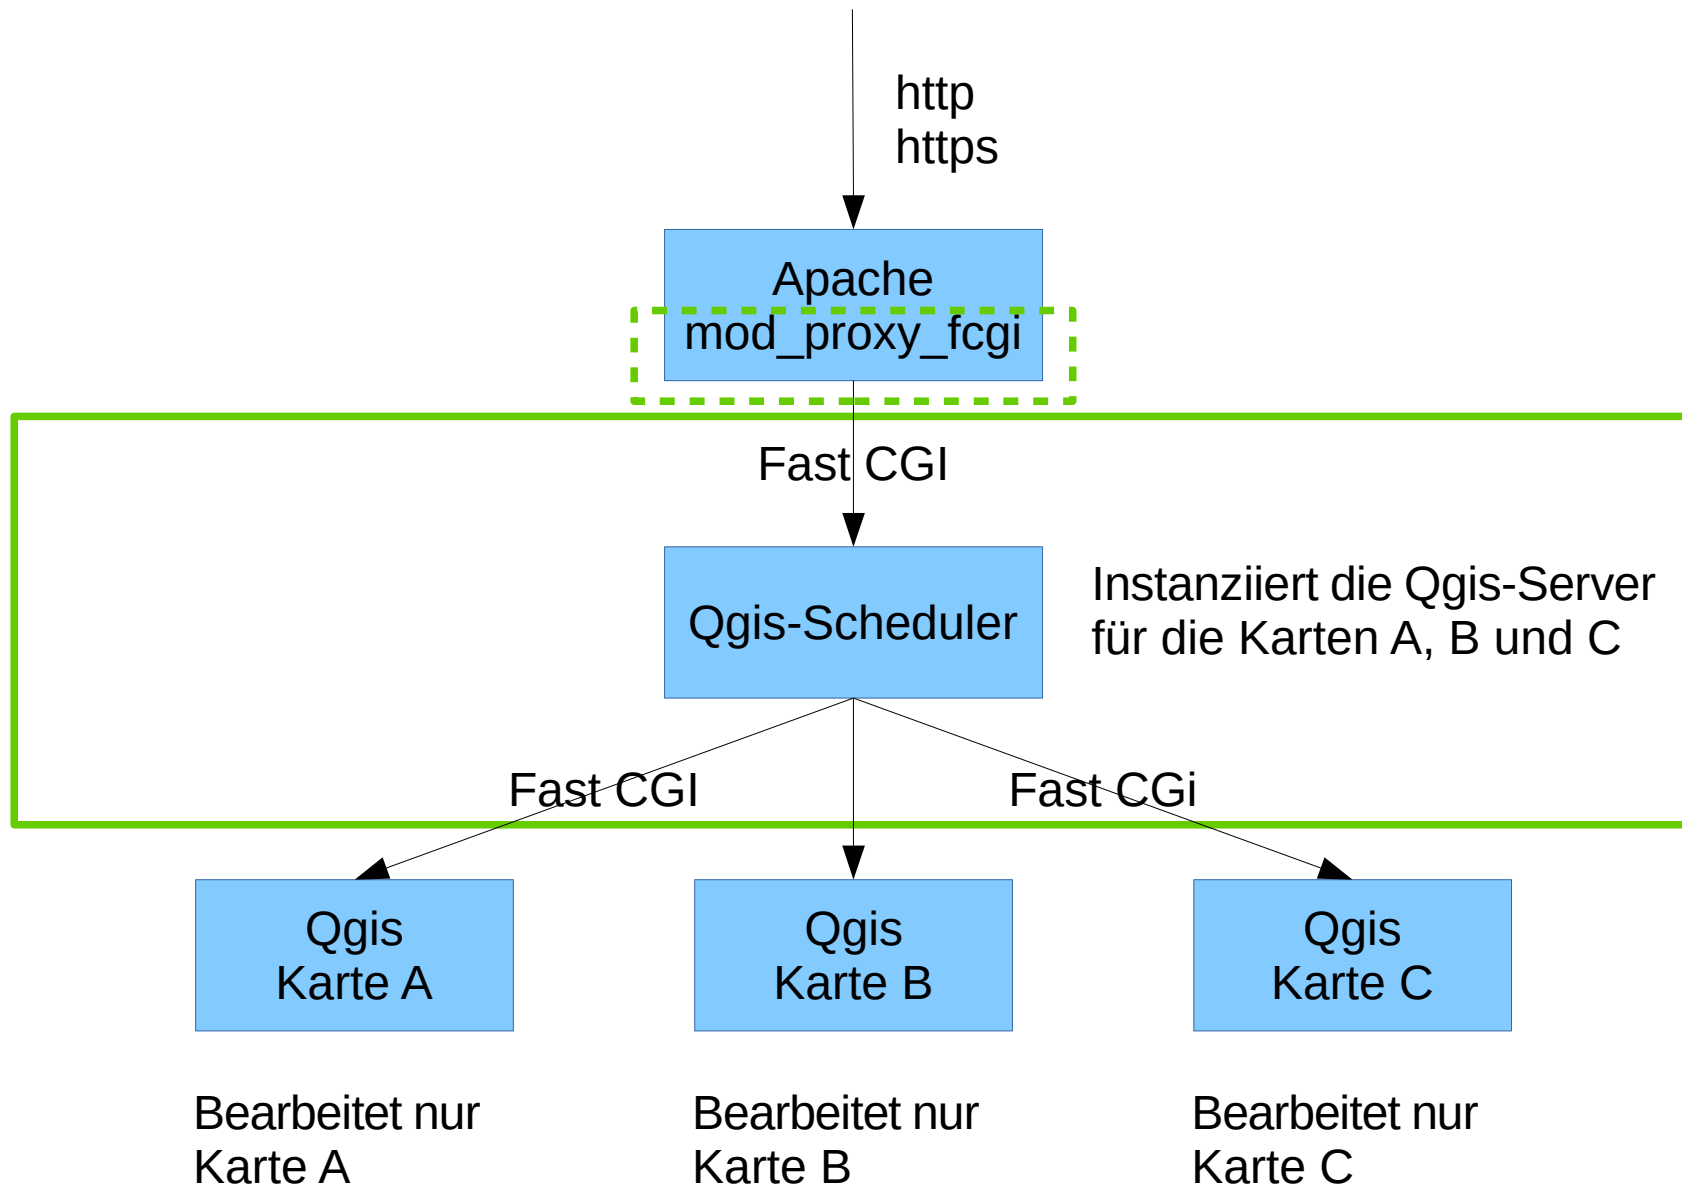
http
https

Apache
mod_proxy_fcgi

Fast CGI

Qgis-Scheduler

Instanziiert die Qgis-Server für die Karten A, B und C

Fast CGI

Fast CGi

Qgis
Karte A

Qgis
Karte B

Qgis
Karte C

Bearbeitet nur Karte A

Bearbeitet nur Karte B

Bearbeitet nur Karte C